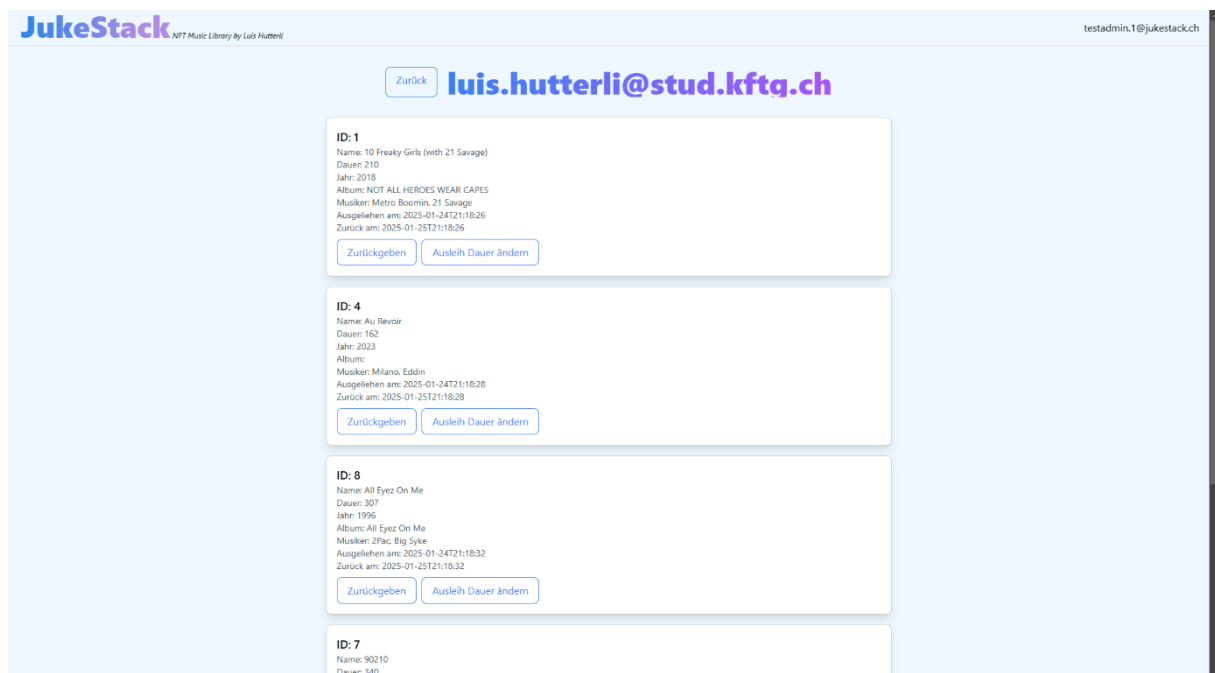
JukeStack NFT Music Library by Luis Hutterli

testadmin.1@jukestack.ch

Zurück

luis.hutterli@stud.kftg.ch

ID: 1
Name: 10 Freaky Girls (with 21 Savage)
Dauer: 210
Jahr: 2018
Album: NOT ALL HEROES WEAR CAPES
Musiker: Metro Boomin, 21 Savage
Ausgeliehen am: 2025-01-24T21:18:26
Zurück am: 2025-01-25T21:18:26

Zurückgeben | Ausleih Dauer ändern

ID: 4
Name: Au Revoir
Dauer: 162
Jahr: 2023
Album:
Musiker: Milano, Eddin
Ausgeliehen am: 2025-01-24T21:18:28
Zurück am: 2025-01-25T21:18:28

Zurückgeben | Ausleih Dauer ändern

ID: 8
Name: All Eyez On Me
Dauer: 307
Jahr: 1996
Album: All Eyez On Me
Musiker: 2Pac, Big Syke
Ausgeliehen am: 2025-01-24T21:18:32
Zurück am: 2025-01-25T21:18:32

Zurückgeben | Ausleih Dauer ändern

ID: 7
Name: 90210
Dauer: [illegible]